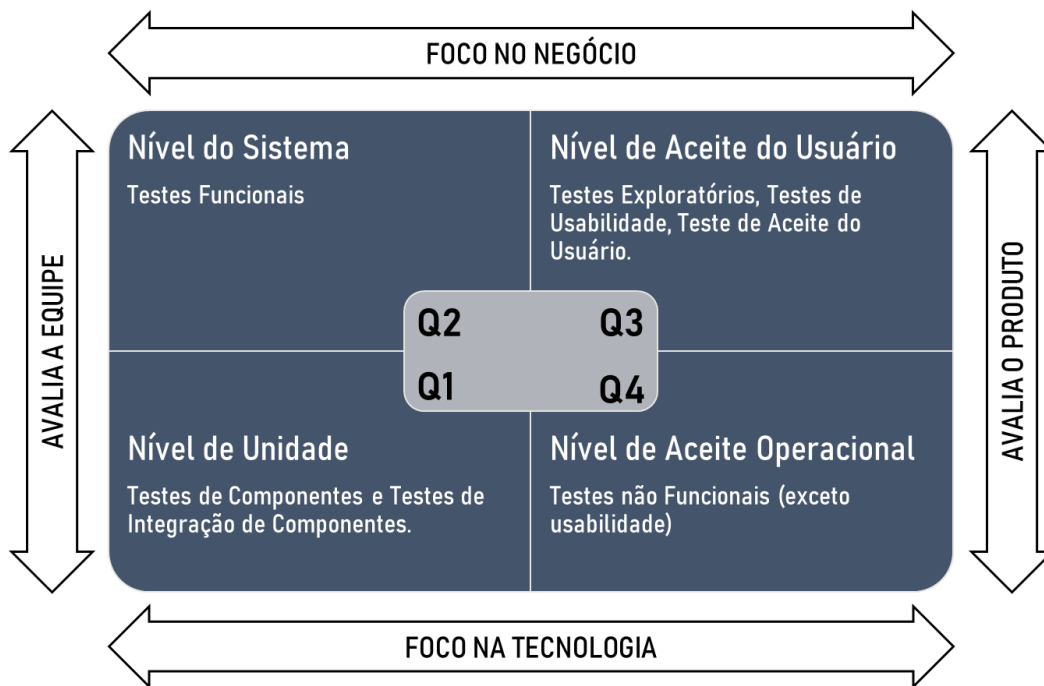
FOCO NO NEGÓCIO

AVALIA A EQUIPE

Nível do Sistema

Testes Funcionais

Nível de Aceite do Usuário

Testes Exploratórios, Testes de Usabilidade, Teste de Aceite do Usuário.

Q2

Q3

Q1

Q4

Nível de Unidade

Testes de Componentes e Testes de Integração de Componentes.

Nível de Aceite Operacional

Testes não Funcionais (exceto usabilidade)

AVALIA O PRODUTO

FOCO NA TECNOLOGIA